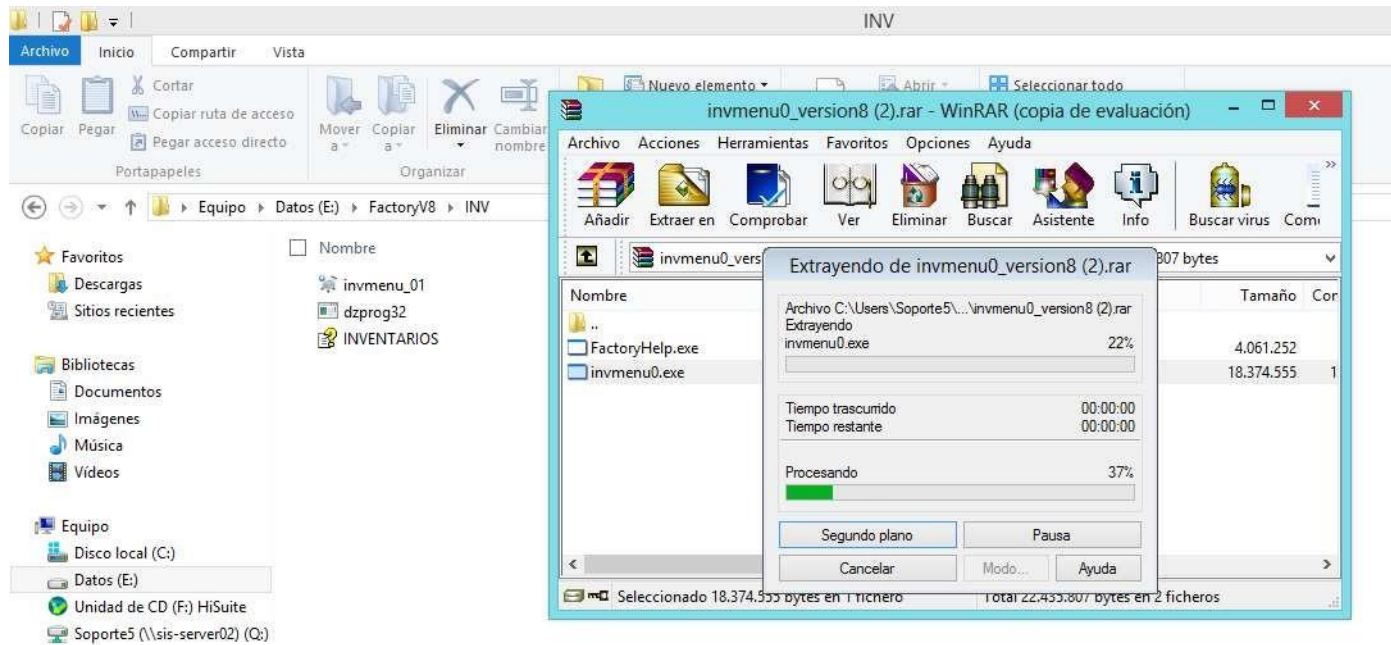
INV

Archivo Inicio Compartir Vista

Cortar
Copiar ruta de acceso
Copiar Pegar
Pegar acceso directo
Portapapeles

Mover a Copiar a Eliminar Cambiar nombre
Organizar

Nuevo elemento
Abrir
Seleccionar todo

Equipo › Datos (E:) › FactoryV8 › INV

Favoritos
Descargas
Sitios recientes

Bibliotecas
Documentos
Imágenes
Música
Vídeos

Equipo
Disco local (C:)
Datos (E:)
Unidad de CD (F:) HiSuite
Soporte5 (\\sis-server02) (Q:)

Nombre
invmenu_01
dzprog32
INVENTARIOS

invmenu0_version8 (2).rar - WinRAR (copia de evaluación)

Archivo Acciones Herramientas Favoritos Opciones Ayuda

Añadir Extraer en Comprobar Ver Eliminar Buscar Asistente Info Buscar virus Com

invmenu0_vers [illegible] 807 bytes

Nombre
..
FactoryHelp.exe
invmenu0.exe

Tamaño Cor
4.061.252
18.374.555 1

Seleccionado 18.374.555 bytes en 1 fichero
Total 22.435.807 bytes en 2 ficheros

Extrayendo de invmenu0_version8 (2).rar

Archivo C:\Users\Soporte5\...\invmenu0_version8 (2).rar
Extrayendo
invmenu0.exe 22%

Tiempo trascurrido 00:00:00
Tiempo restante 00:00:00

Procesando 37%

Segundo plano Pausa
Cancelar Modo... Ayuda